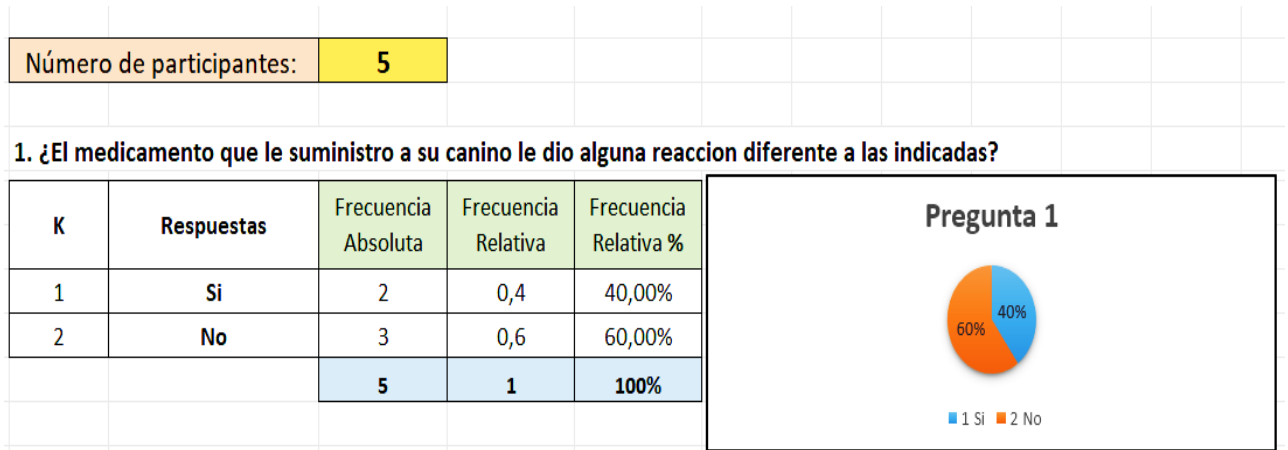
| Número de participantes: | 5 |
|---|---|

1. ¿El medicamento que le suministro a su canino le dio alguna reaccion diferente a las indicadas?

| K | Respuestas | Frecuencia Absoluta | Frecuencia Relativa | Frecuencia Relativa % |
|---|---|---|---|---|
| 1 | Si | 2 | 0,4 | 40,00% |
| 2 | No | 3 | 0,6 | 60,00% |
| | | 5 | 1 | 100% |

Pregunta 1

40%
60%

1 Si 2 No